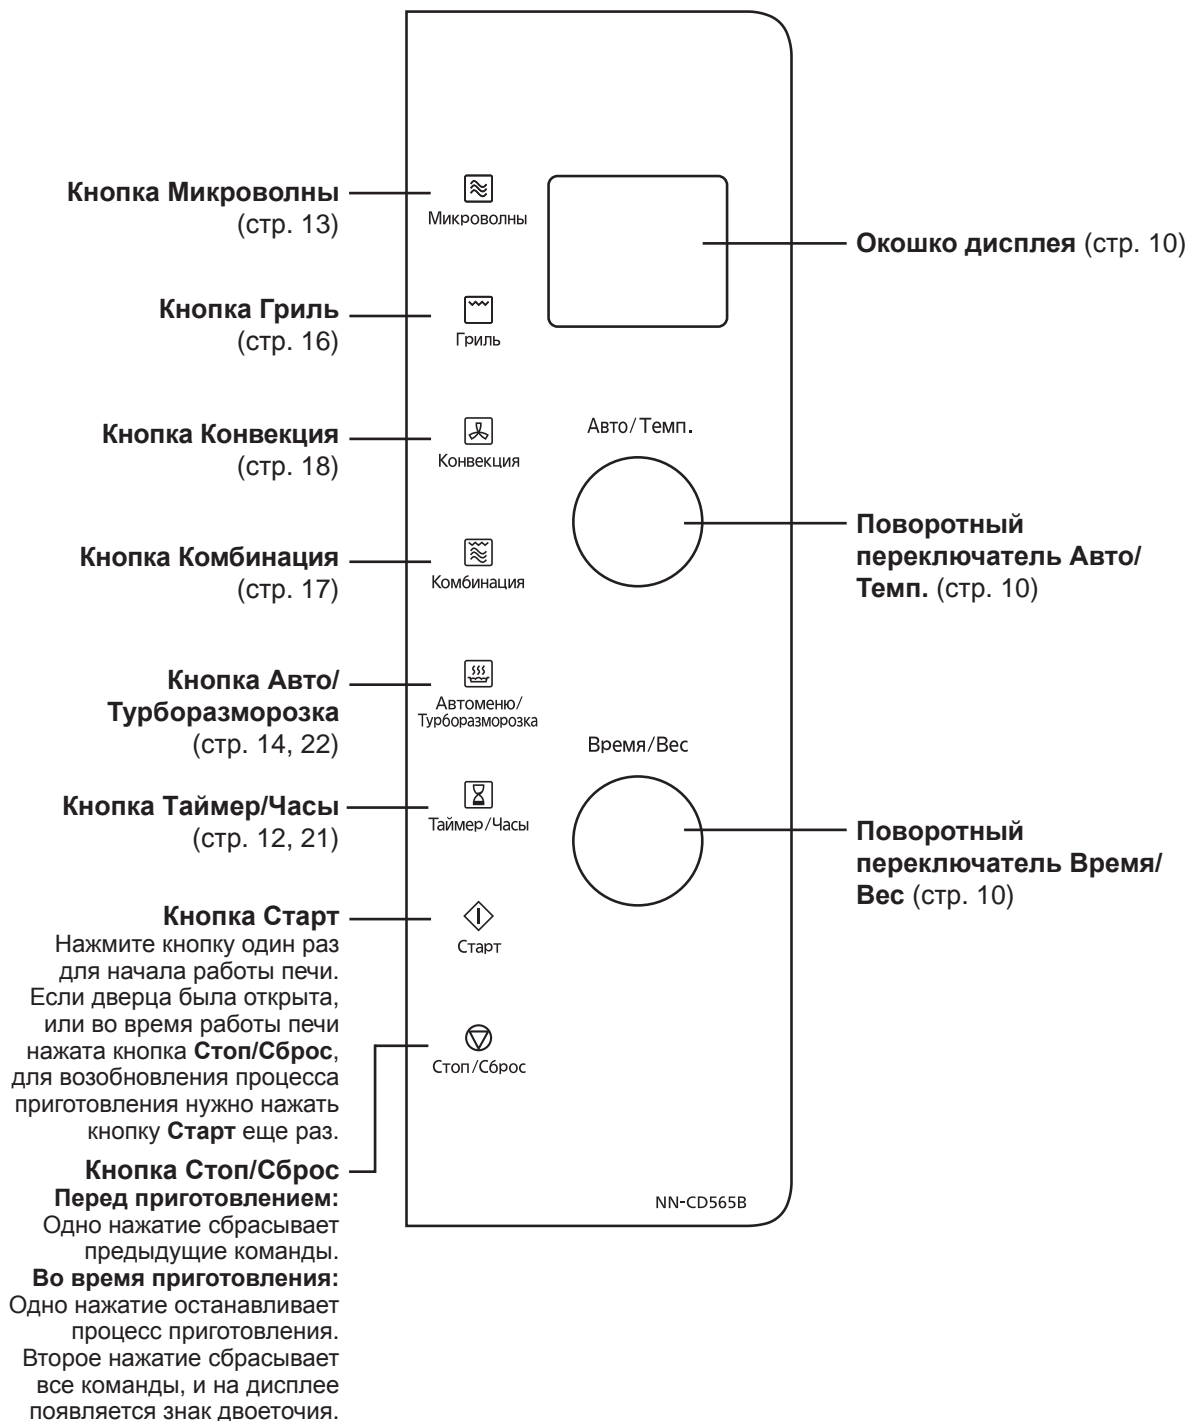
**Кнопка Микроволны** (стр. 13)

Микроволны

**Окошко дисплея** (стр. 10)

**Кнопка Гриль** (стр. 16)

Гриль

**Кнопка Конвекция** (стр. 18)

Конвекция

Авто/Темп.

**Поворотный переключатель Авто/Темп.** (стр. 10)

**Кнопка Комбинация** (стр. 17)

Комбинация

**Кнопка Авто/Турборазморозка** (стр. 14, 22)

Автоменю/Турборазморозка

Время/Вес

**Кнопка Таймер/Часы** (стр. 12, 21)

Таймер/Часы

**Поворотный переключатель Время/Вес** (стр. 10)

**Кнопка Старт**
Нажмите кнопку один раз для начала работы печи. Если дверца была открыта, или во время работы печи нажата кнопка **Стоп/Сброс**, для возобновления процесса приготовления нужно нажать кнопку **Старт** еще раз.

Старт

Стоп/Сброс

**Кнопка Стоп/Сброс**
**Перед приготовлением:** Одно нажатие сбрасывает предыдущие команды.
**Во время приготовления:** Одно нажатие останавливает процесс приготовления. Второе нажатие сбрасывает все команды, и на дисплее появляется знак двоеточия.

NN-CD565B